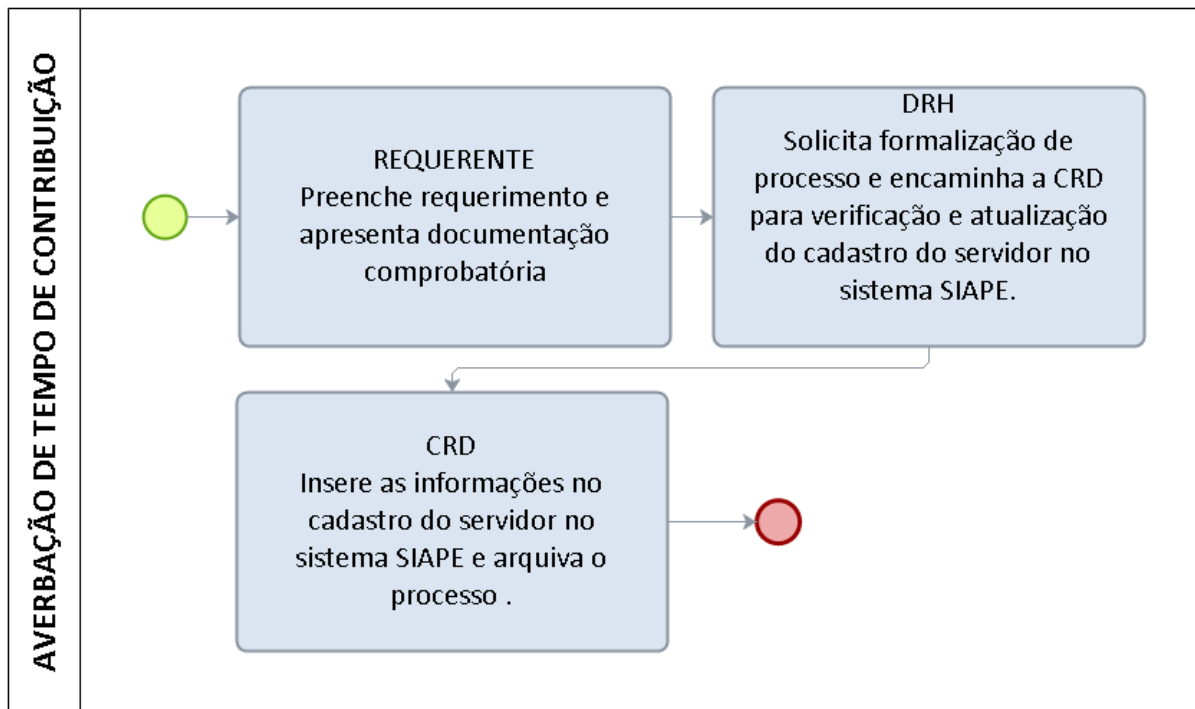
AVERBAÇÃO DE TEMPO DE CONTRIBUIÇÃO

REQUERENTE
Preenche requerimento e apresenta documentação comprobatória

DRH
Solicita formalização de processo e encaminha a CRD para verificação e atualização do cadastro do servidor no sistema SIAPE.

CRD
Insere as informações no cadastro do servidor no sistema SIAPE e arquiva o processo .